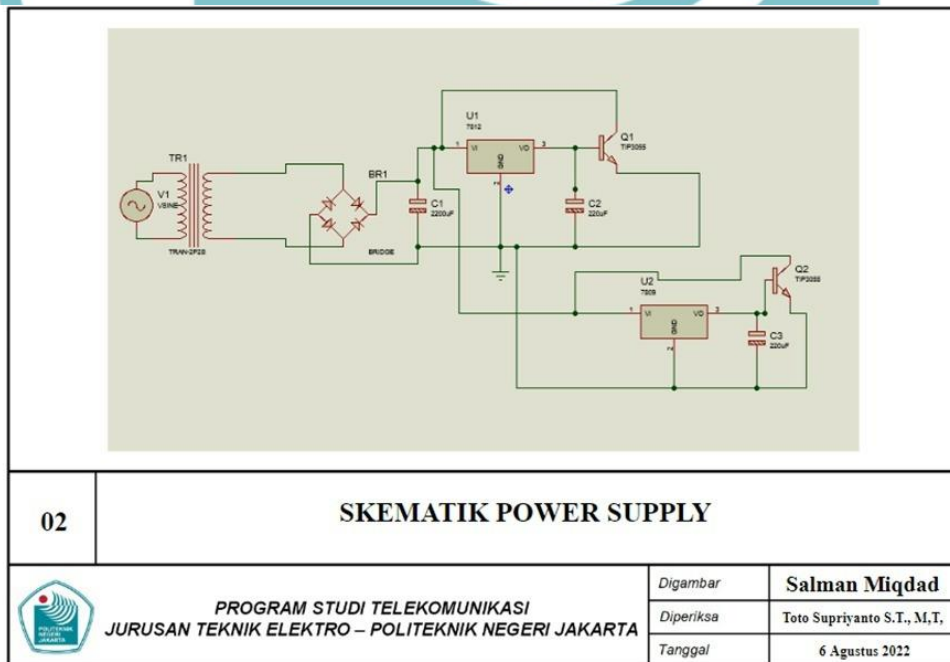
TR1

V1
VSINE

TRAN-2P2S

BR1

BRIDGE

C1
2200uF

U1
7812

VI VO
GND

C2
220uF

Q1
TIP3055

U2
7809

VI VO
GND

C3
220uF

Q2
TIP3055

02

SKEMATIK POWER SUPPLY

POLITEKNIK NEGERI JAKARTA

PROGRAM STUDI TELEKOMUNIKASI
JURUSAN TEKNIK ELEKTRO – POLITEKNIK NEGERI JAKARTA

| Digambar | Salman Miqdad |
|---|---|
| Diperiksa | Toto Supriyanto S.T., M,T, |
| Tanggal | 6 Agustus 2022 |